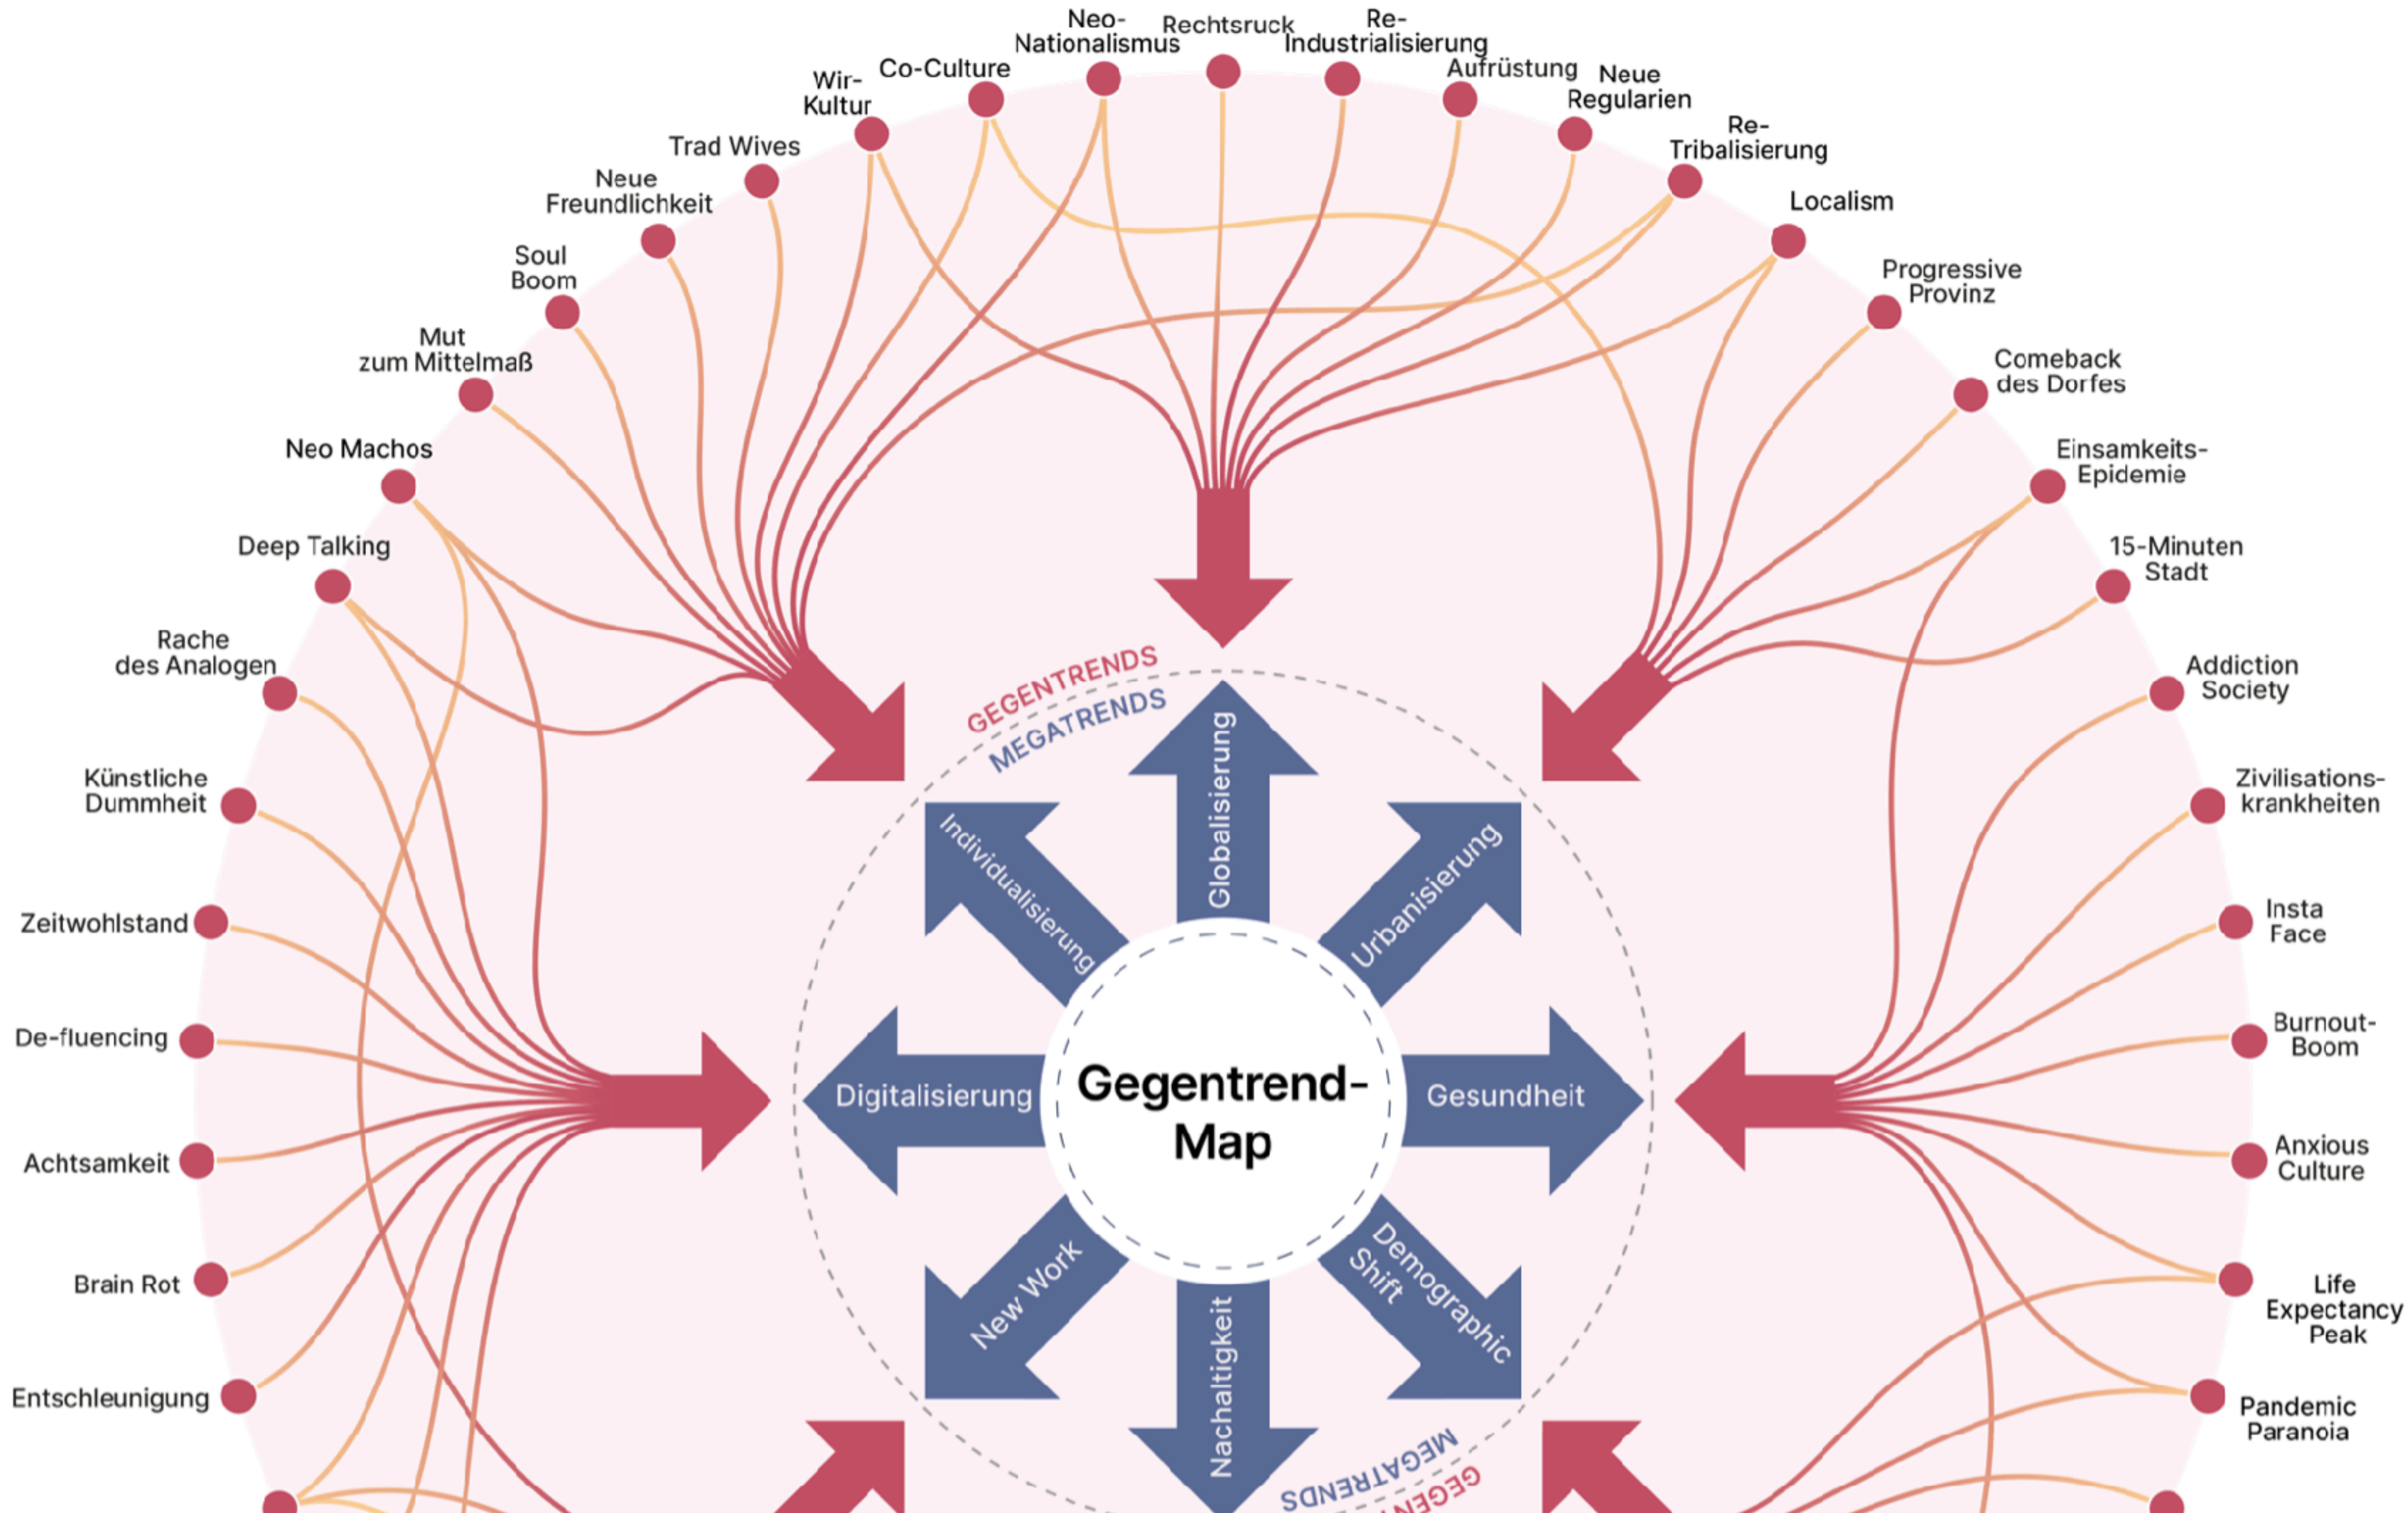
Neo-Nationalismus

Rechtsruck

Re-Industrialisierung

Co-Culture

Aufrüstung

Wir-Kultur

Neue Regularien

Trad Wives

Re-Tribalisierung

Neue Freundlichkeit

Localism

Soul Boom

Progressive Provinz

Mut zum Mittelmaß

Comeback des Dorfes

Neo Machos

Einsamkeits-Epidemie

Deep Talking

15-Minuten Stadt

Rache des Analogen

Addiction Society

Künstliche Dummheit

Zivilisations-krankheiten

Zeitwohlstand

Insta Face

De-fluencing

Burnout-Boom

Achtsamkeit

Anxious Culture

Brain Rot

Life Expectancy Peak

Entschleunigung

Pandemic Paranoia

GEGENTRENDS

MEGATRENDS

Globalisierung

Individualisierung

Urbanisierung

Digitalisierung

Gegentrend-Map

Gesundheit

New Work

Demographic Shift

Nachhaltigkeit

MEGATRENDS

GEGEN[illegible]